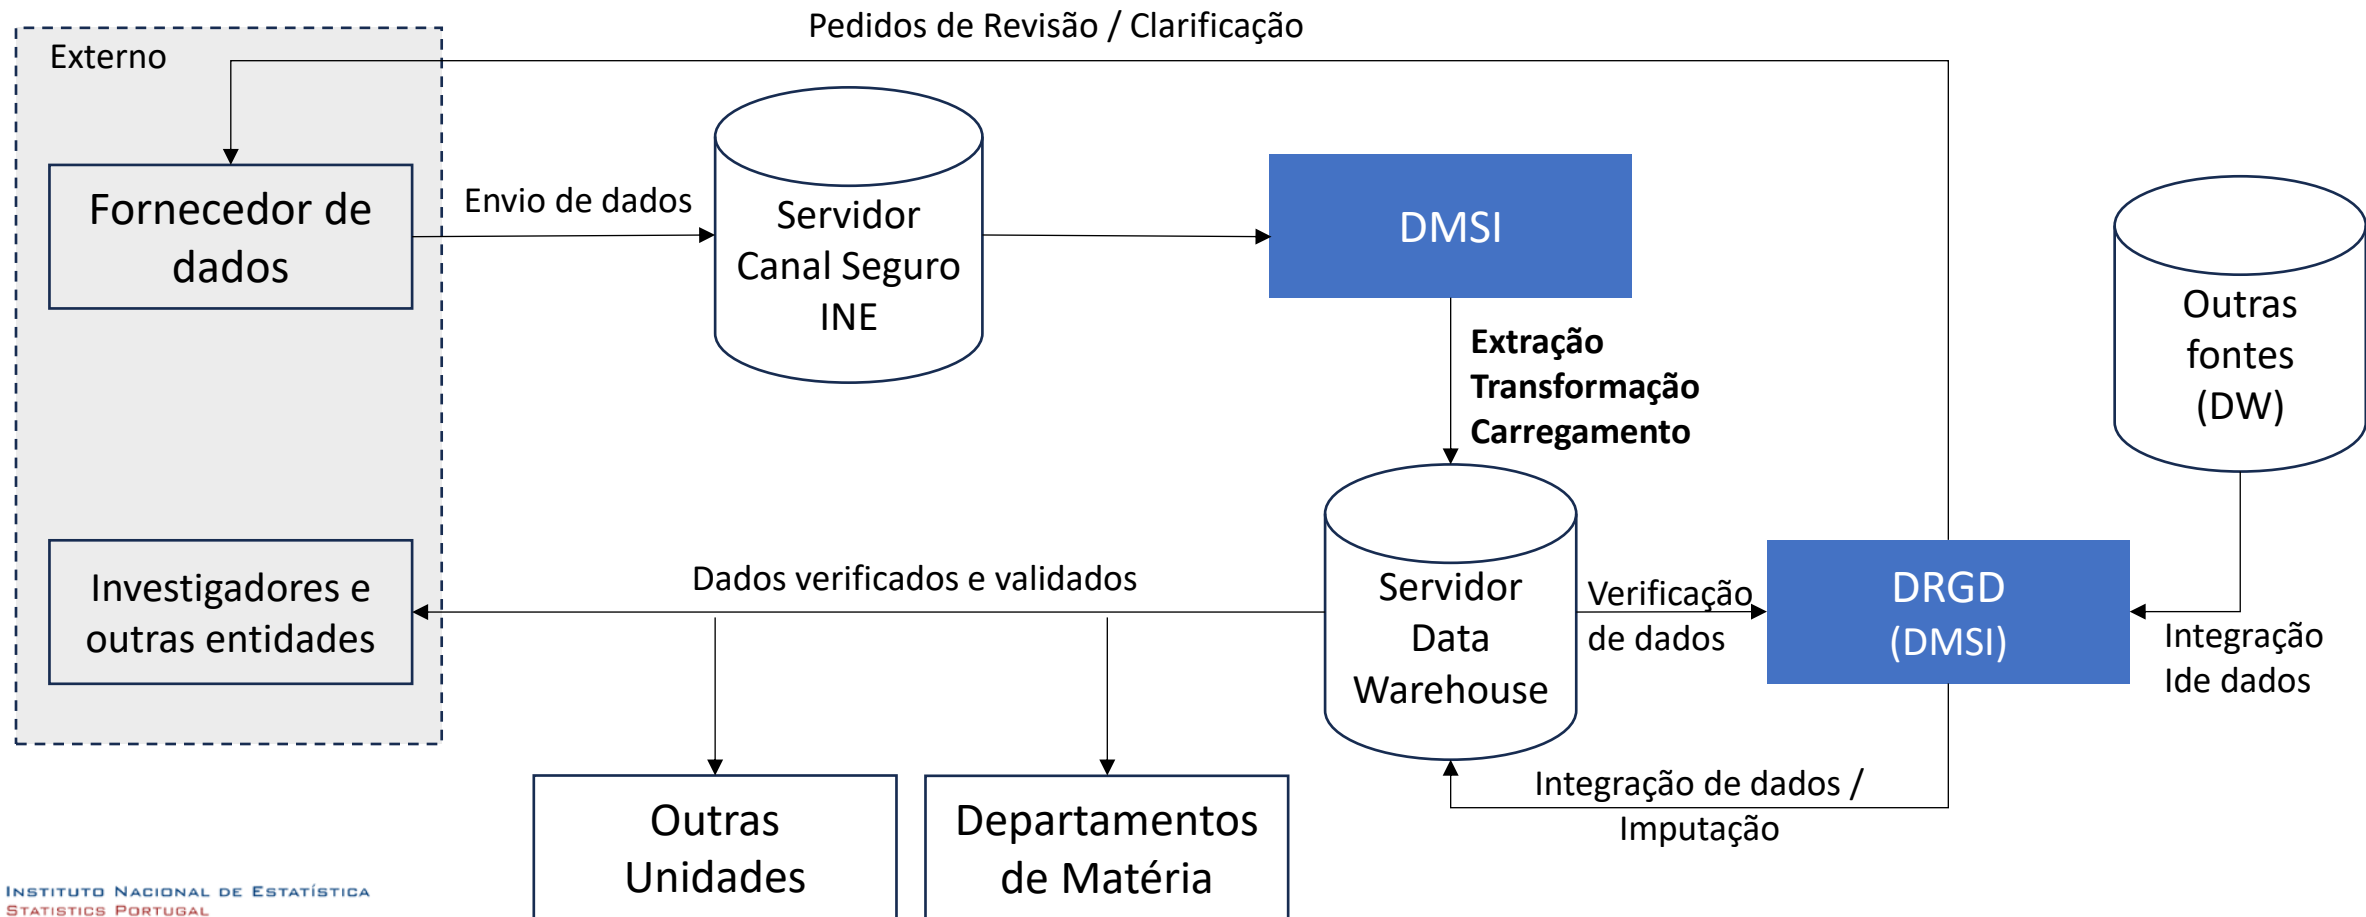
Pedidos de Revisão / Clarificação

Externo

Fornecedor de dados

Envio de dados

Servidor Canal Seguro INE

DMSI

Extração
Transformação
Carregamento

Outras fontes (DW)

Investigadores e outras entidades

Dados verificados e validados

Servidor Data Warehouse

Verificação de dados

DRGD (DMSI)

Integração Ide dados

Integração de dados / Imputação

Outras Unidades

Departamentos de Matéria

Instituto Nacional de Estatística
Statistics Portugal